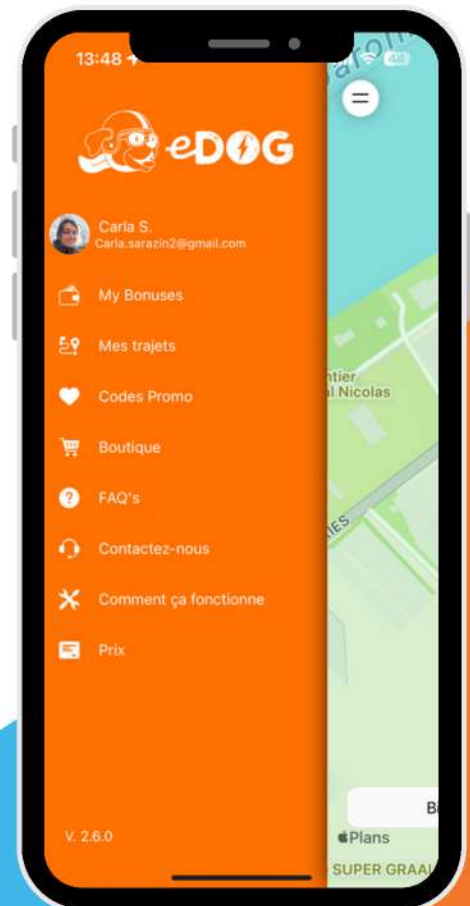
13:48

eDOG

Carla S.
Carla.sarazin2@gmail.com

My Bonuses

Mes trajets

Codes Promo

Boutique

FAQ's

Contactez-nous

Comment ça fonctionne

Prix

V. 2.6.0

Garonne

ntier
l Nicolas

IES

B

Plans

SUPER GRAAL